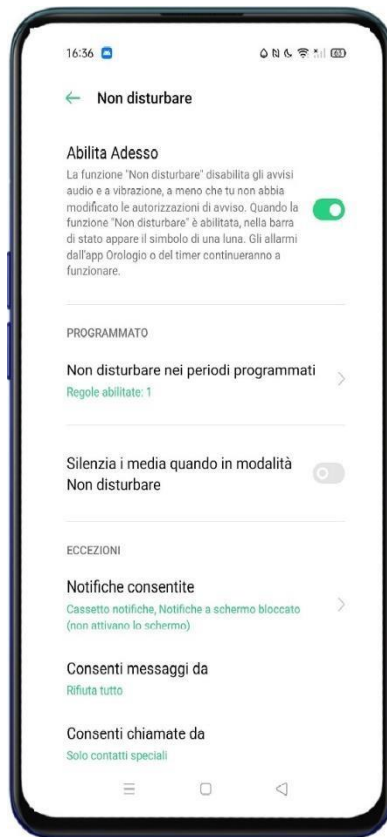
16:36

← Non disturbare

Abilita Adesso
La funzione "Non disturbare" disabilita gli avvisi audio e a vibrazione, a meno che tu non abbia modificato le autorizzazioni di avviso. Quando la funzione "Non disturbare" è abilitata, nella barra di stato appare il simbolo di una luna. Gli allarmi dall'app Orologio o del timer continueranno a funzionare.

PROGRAMMATO

Non disturbare nei periodi programmati
Regole abilitate: 1

Silenzia i media quando in modalità Non disturbare

ECCEZIONI

Notifiche consentite
Cassetto notifiche, Notifiche a schermo bloccato (non attivano lo schermo)

Consenti messaggi da
Rifiuta tutto

Consenti chiamate da
Solo contatti speciali